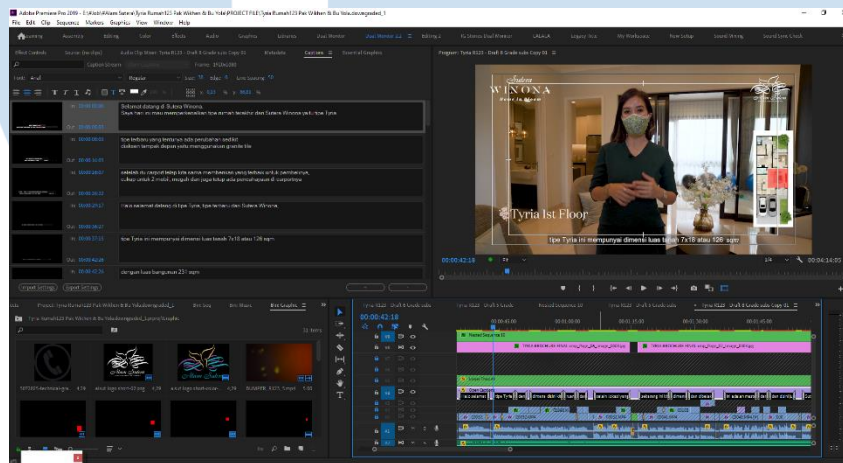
Adobe Premiere Pro 2019 - E:\Kristi\Alam Sutera\Tyria Rumah123 Pak Widhen & Bu Yola\PROJECT FILE\Tyria Rumah123 Pak Widhen & Bu Yola.devmgraded_1
File Edit Clip Sequence Markers Graphics View Window Help

Learning Assembly Editing Color Effects Audio Graphics Libraries Dual Monitor Dual Monitor 2.2 Editing 2 Editing 2 Dual Monitor CALALA Legacy Yeay My Workspace Pure Setup Sound Mixing Sound Sync Check

Effect Controls Source: (no clips) Audio Clip Mixer: Tyria 0123 - Draft 6 Grade sutu Copy 01 Metadata Captions Essential Graphics

Program: Tyria 0123 - Draft 6 Grade sutu Copy 01

Selamat datang di Sutera Winona.
Saya hari ini mau memperkenalkan tipe rumah terakhir dari Sutera Winona yaitu tipe Tyria.

tipe terbaru yang tentunya ada perubahan sedikit
dalam tampak depan yaitu menggunakan granite tile

sedikit, ia capai tetap kita cerita membaiasa yang terbaru untuk pembangunan,
cukup untuk 2 mobil, ringgoli dan juga tetap ada penuhapan di carportnya

Halo selamat datang di tipe Tyria, tipe terbaru dari Sutera Winona.

tipe Tyria ini mempunyai dimensi luas tanah 7x18 atau 126 sqm

dengan luas bangunan 231 sqm

Import Settings Export Settings

WINONA

Tyria 1st Floor

tipe Tyria ini mempunyai dimensi luas tanah 7x18 atau 126 sqm

00:00:42:18 Fit 1/4 00:04:14:03

Bins Graphic

00:00:42:18

00:00:00 00:00:15:00 00:00:30:00 00:00:45:00

V3 V2 V1 A1 A2 A3

Nested Sequence 03